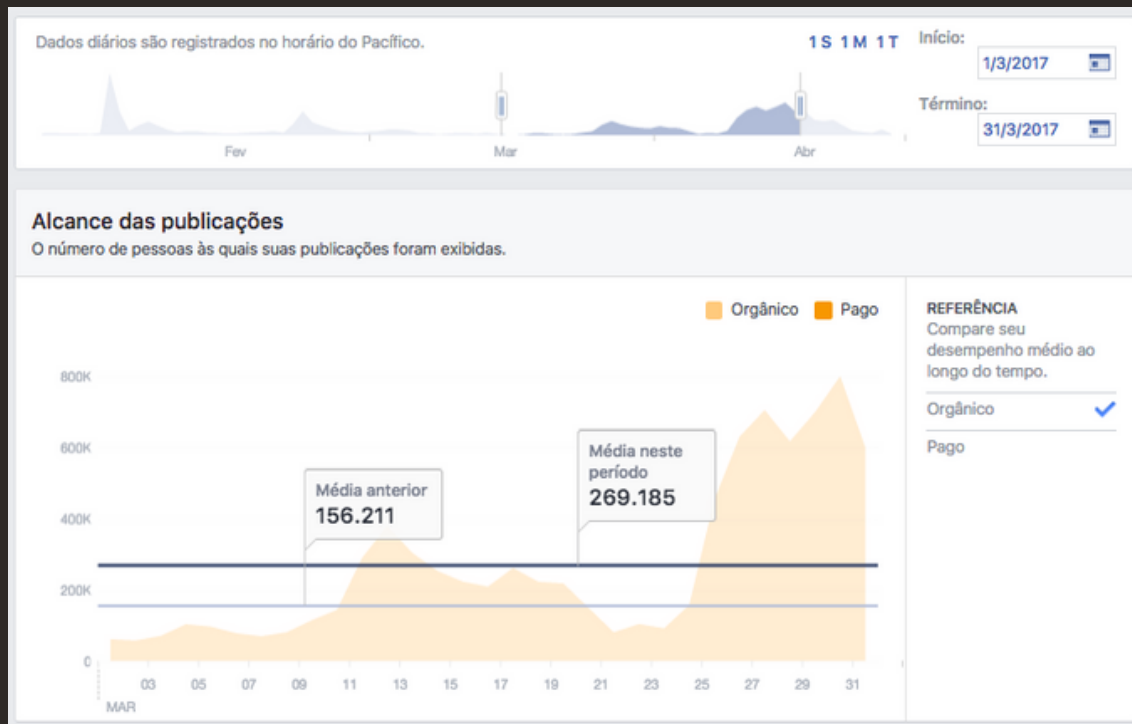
Dados diários são registrados no horário do Pacífico.

1S 1M 1T

Início:
1/3/2017

Término:
31/3/2017

Fev
Mar
Abr

Alcance das publicações
O número de pessoas às quais suas publicações foram exibidas.

Orgânico
Pago

800K
600K
400K
200K
0

Média anterior
156.211

Média neste período
269.185

03 05 07 09 11 13 15 17 19 21 23 25 27 29 31
MAR

REFERÊNCIA
Compare seu desempenho médio ao longo do tempo.

Orgânico
Pago